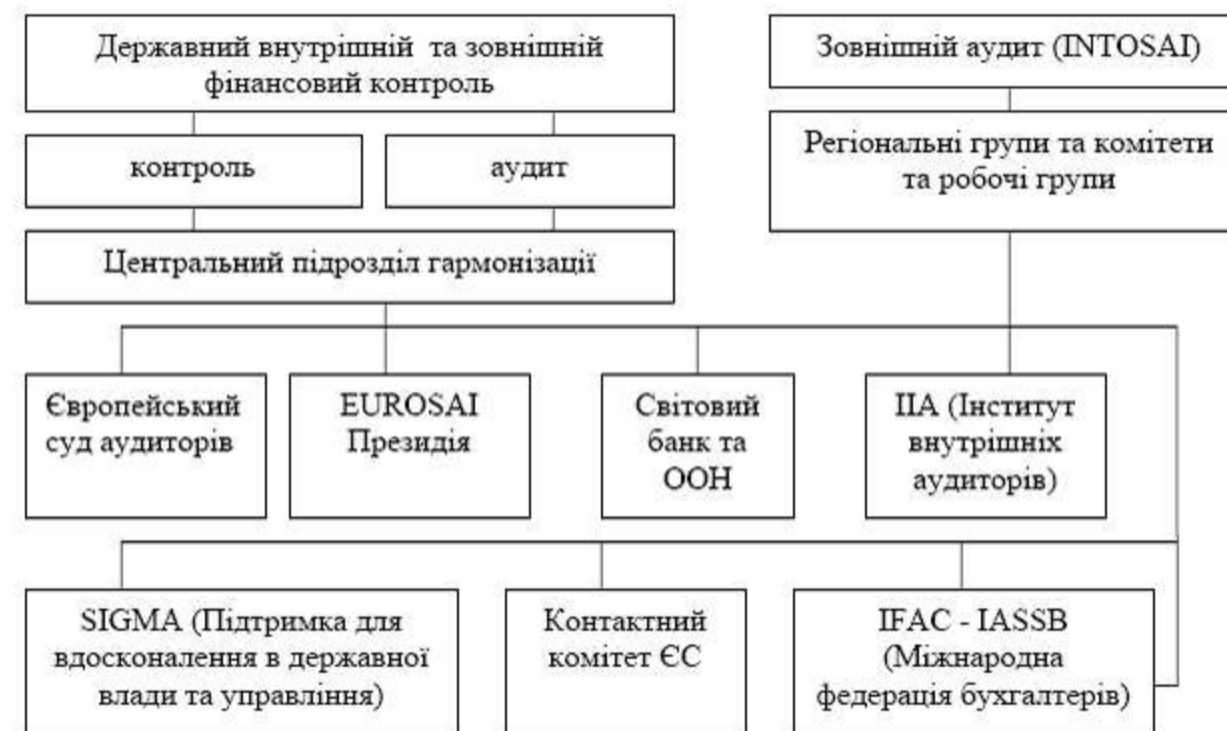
Державний внутрішній та зовнішній фінансовий контроль

Зовнішній аудит (INTOSAI)

контроль

аудит

Регіональні групи та комітети та робочі групи

Центральний підрозділ гармонізації

Європейський суд аудиторів

EUROSAI Президія

Світовий банк та ООН

IIA (Інститут внутрішніх аудиторів)

SIGMA (Підтримка для вдосконалення в державної влади та управління)

Контактний комітет ЄС

IFAC - IASSB (Міжнародна федерація бухгалтерів)